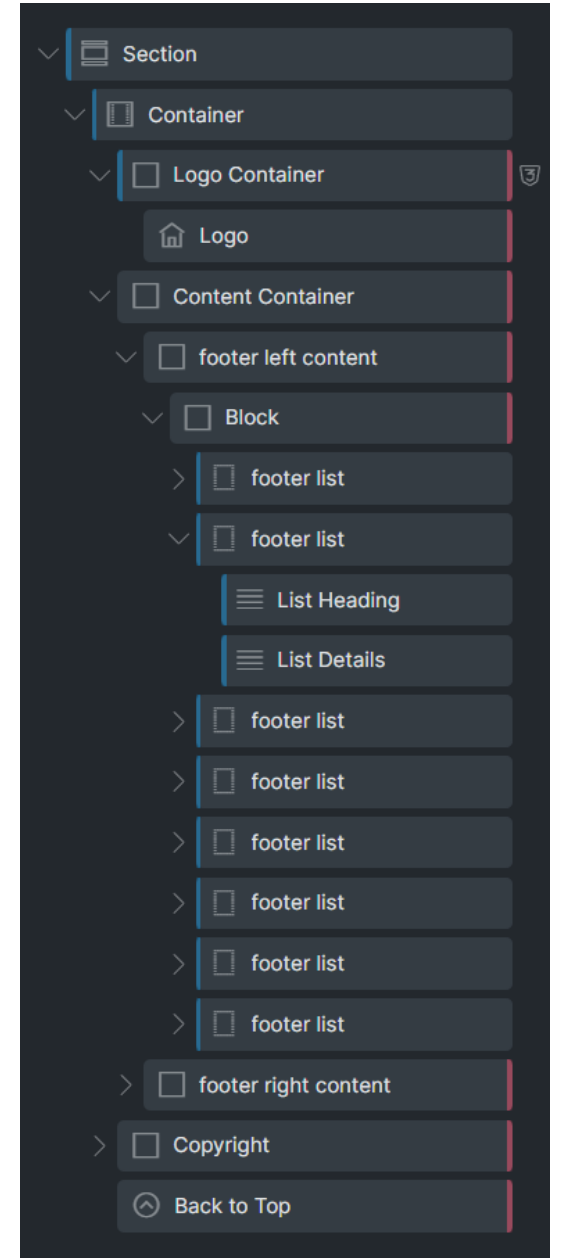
Section
Container
Logo Container
Logo
Content Container
footer left content
Block
footer list
footer list
List Heading
List Details
footer list
footer list
footer list
footer list
footer list
footer list
footer right content
Copyright
Back to Top